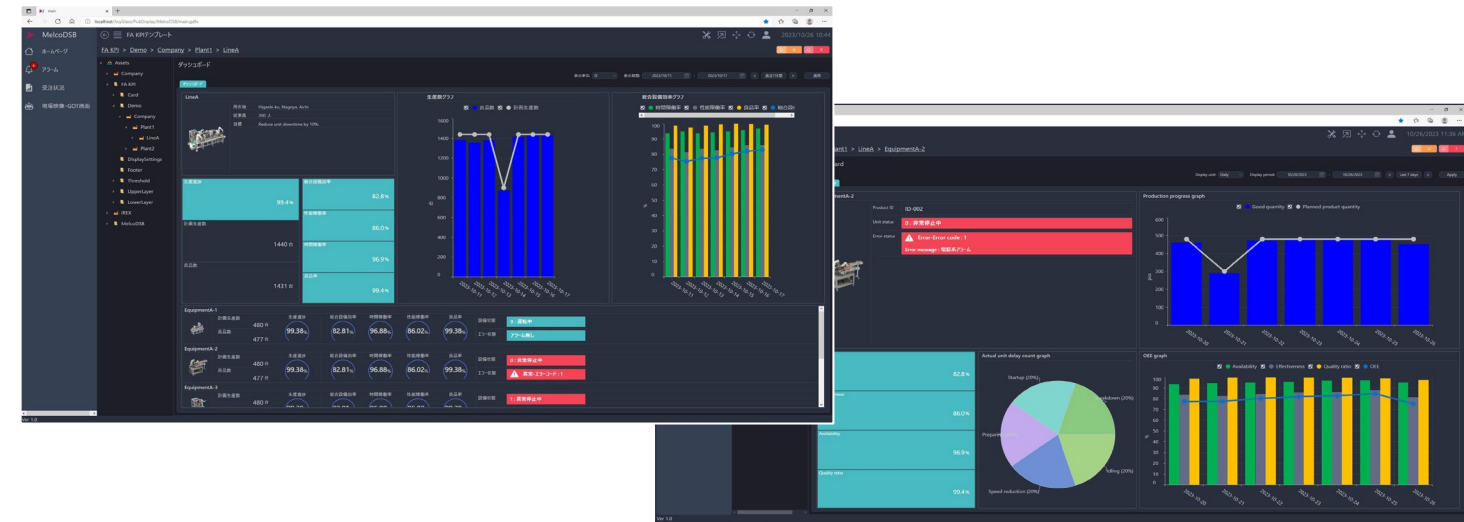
MelcoDSB

ホームページ
アラーム
受注状況
現場映像・GOT画面

FA KPIテンプレート
FA KPI > Demo > Company > Plant1 > LineA
2023/10/26 10:44

Assets
Company
FA KPI
Card
Demo
Company
Plant1
LineA
Plant2
DisplaySettings
Footer
Threshold
UpperLayer
LowerLayer
iREX
MelcoDSB

ダッシュボード

LineA
所在地 Higashi-ku, Nagoya, Aichi
従業員 290 人
目標 Reduce unit downtime by 10%

生産進捗 99.4 %
総合設備効率 82.8 %
性能稼働率 86.0 %
計画生産数 1440 台
時間稼働率 96.9 %
良品数 1431 台
良品率 99.4 %

生産数グラフ
良品数 計画生産数
1600 1400 1200 1000 800 600 400 200 0

総合設備効率グラフ
時間稼働率 性能稼働率 良品率 総合設
100 90 80 70 60 50 40 30 20 10 0
%

EquipmentA-1
計画生産数 480 台
良品数 477 台
生産進捗 99.38%
総合設備効率 82.81%
時間稼働率 96.88%
性能稼働率 86.02%
良品率 99.38%
設備状態 3：運転中
エラー状態 アラーム無し

EquipmentA-2
計画生産数 480 台
良品数 477 台
99.38% 82.81% 96.88% 86.02% 99.38%
設備状態 0：非常停止中
エラー状態 異常-エラーコード：1

EquipmentA-3
計画生産数 480 台
設備状態 1：異常停止中

Ver 1.0

lant1 > LineA > EquipmentA-2
10/26/2023 11:36 AM
ard
Display unit Daily Display period 10/20/2023 10/26/2023 Last 7 days Apply

mentA-2
Product ID ID-002
Unit status 0：非常停止中
Error status Error-Error code：1
Error message：電源系アラーム

Production progress graph
Good quantity Planned product quantity
600 500 400 300 200 100 0
2023-10-20 2023-10-21 2023-10-22 2023-10-23 2023-10-24 2023-10-25 2023-10-26

82.8 %
86.0 %
Availability 96.9 %
Quality ratio 99.4 %

Actual unit delay count graph
Startup (20%)
akdown (20%)
Preparation
Idling (20%)
Speed reduction (20%)

OEE graph
Availability Effectiveness Quality ratio OEE
100 90 80 70 60 50 40 30 20 10 0
%
2023-10-20 2023-10-21 2023-10-22 2023-10-23 2023-10-24 2023-10-25 2023-10-26

Ver 1.0